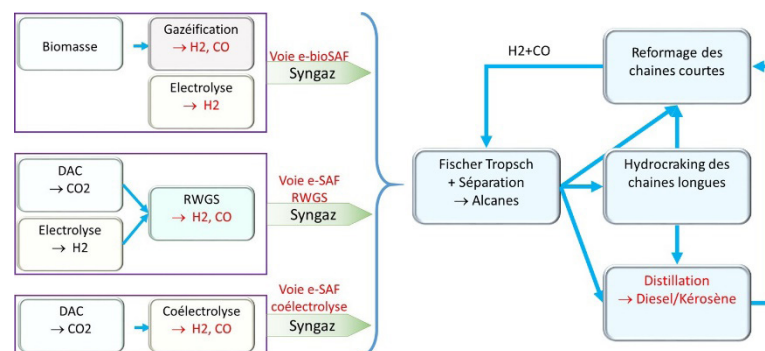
Biomasse

Gazéification
→ H2, CO

Electrolyse
→ H2

Voie e-bioSAF
Syngaz

DAC
→ CO2

Electrolyse
→ H2

RWGS
→ H2, CO

Voie e-SAF
RWGS
Syngaz

DAC
→ CO2

Coélectrolyse
→ H2, CO

Voie e-SAF
coélectrolyse
Syngaz

H2+CO

Fischer Tropsch
+ Séparation
→ Alcanes

Reformage des
chaines courtes

Hydrocraking des
chaines longues

Distillation
→ Diesel/Kérosène